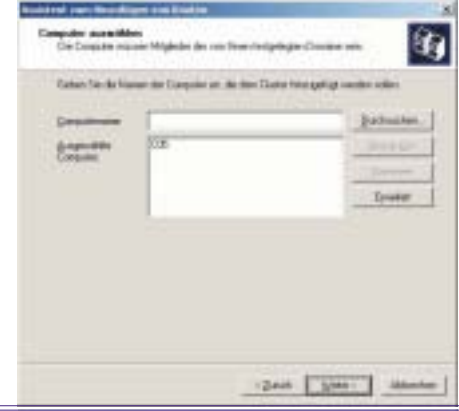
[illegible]

Computer auswählen
Die Computer müssen Mitglieder der von Ihnen festgelegten Domäne sein.

Geben Sie die Namen der Computer an, die dem Cluster hinzugefügt werden sollen.

Computername:

Ausgewählte Computer:

Durchsuchen...

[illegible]

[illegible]

Erweitert

< Zurück

Weiter >

Abbrechen